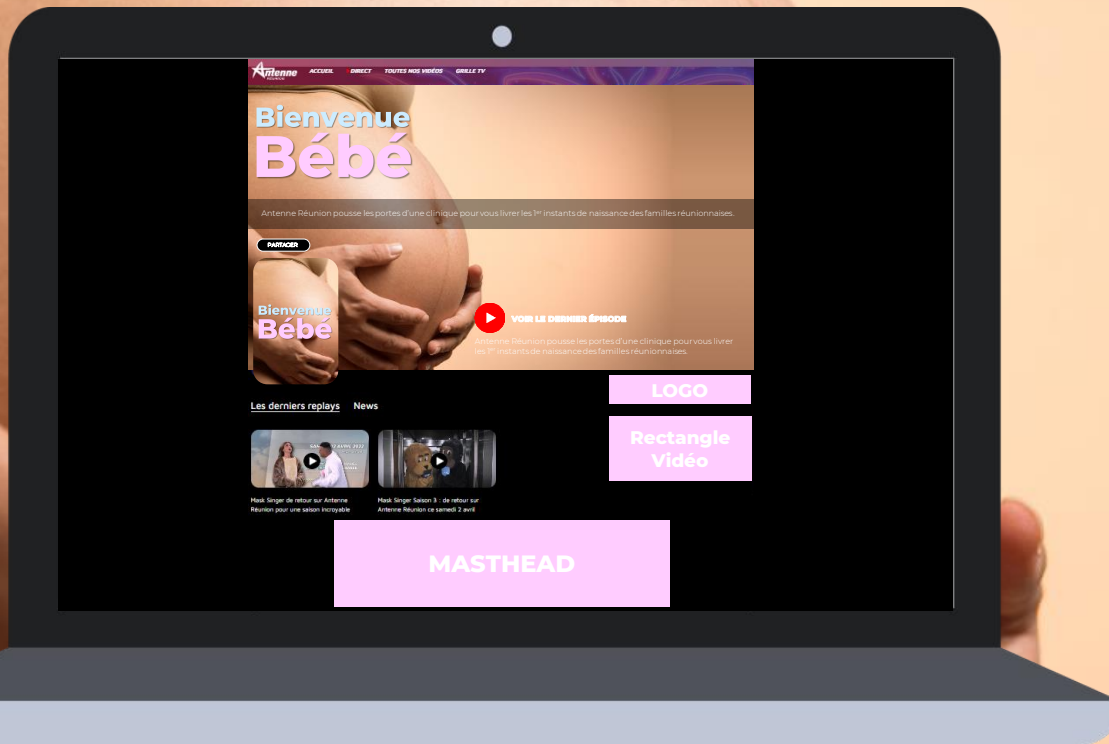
Antenne RÉUNION ACCUEIL DIRECT TOUTES NOS VIDÉOS GRILLE TV

Bienvenue Bébé

Antenne Réunion pousse les portes d'une clinique pour vous livrer les 1ers instants de naissance des familles réunionnaises.

PARTAGER

Bienvenue Bébé

VOIR LE DERNIER ÉPISODE

Antenne Réunion pousse les portes d'une clinique pour vous livrer les 1ers instants de naissance des familles réunionnaises.

Les derniers replays News

Mask Singer de retour sur Antenne Réunion pour une saison incroyable

Mask Singer Saison 3 : de retour sur Antenne Réunion ce samedi 2 avril

LOGO

Rectangle Vidéo

MASTHEAD